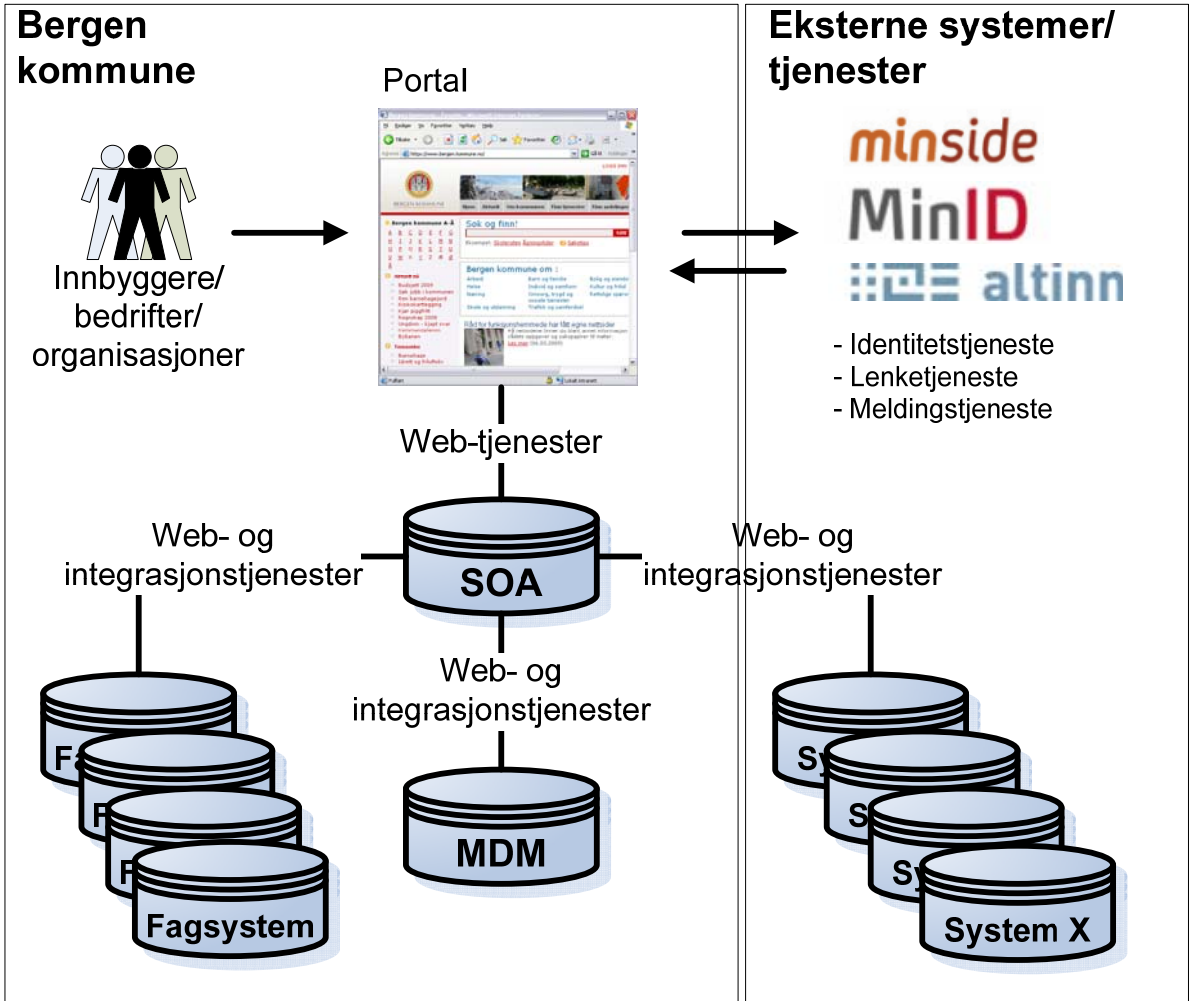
Bergen kommune

Portal

Innbyggere/ bedrifter/ organisasjoner

Eksterne systemer/ tjenester

minside

MinID

altinn

- Identitetstjeneste
- Lenketjeneste
- Meldingstjeneste

Web-tjenester

Web- og integrasjonstjenester

SOA

Web- og integrasjonstjenester

Web- og integrasjonstjenester

MDM

Fa

F

F

Fagsystem

Sy

S

Sy

System X